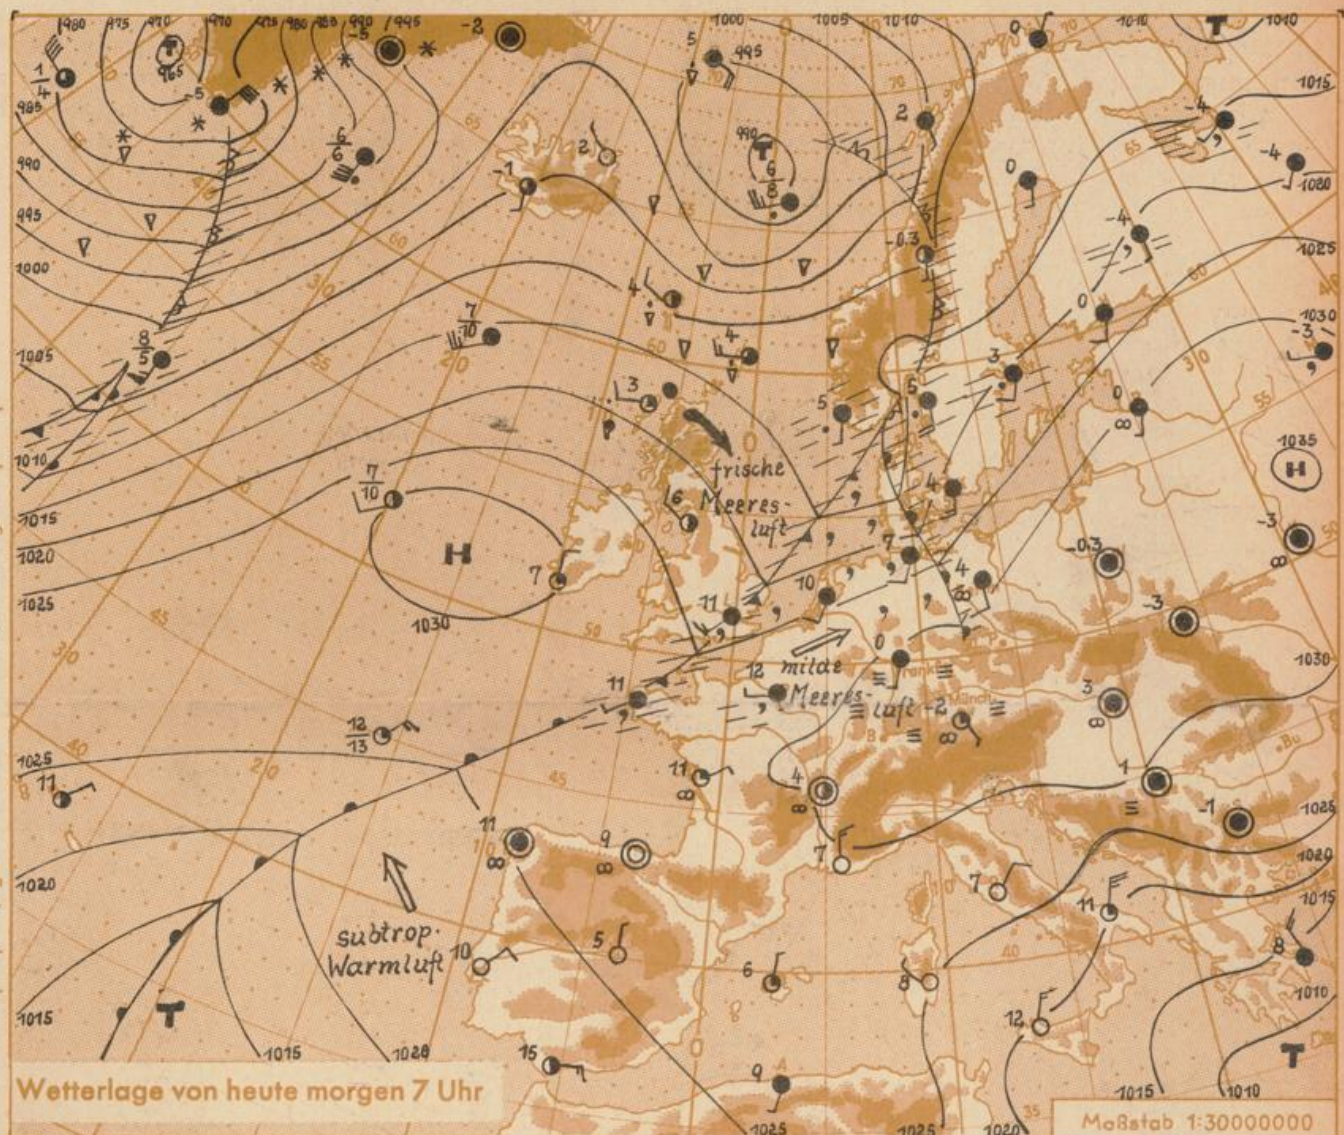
980
975
970
970
975
980
985
990
995
-5
-2
T
965
-5
$\frac{1}{4}$
985
990
995
1000
$\frac{6}{6}$
1000
1005
1010
5
995
2
-1
T
990
$\frac{6}{8}$
2
0
-4
-4
1010
1015
1020
1025
-4
-0.3
4
$\frac{8}{5}$
1005
1010
$\frac{7}{10}$
4
0
1030
-3
3
3
5
0
5
1035
H
1015
$\frac{7}{10}$
frische Meeresluft
6
4
1020
H
7
7
-0.3
-3
1025
1030
11
10
4
-3
12
mildes Meeresluft
0
-2
1030
3
11
$\frac{12}{13}$
1025
11
11
4
1
-1
1025
11
9
7
1020
7
11
1020
1015
subtrop. Warmluft
10
5
6
8
8
1010
1015
T
1015
1020
15
12
T
Wetterlage von heute morgen 7 Uhr
9
1025
1025
1020
1015
1010
Maßstab 1:30000000